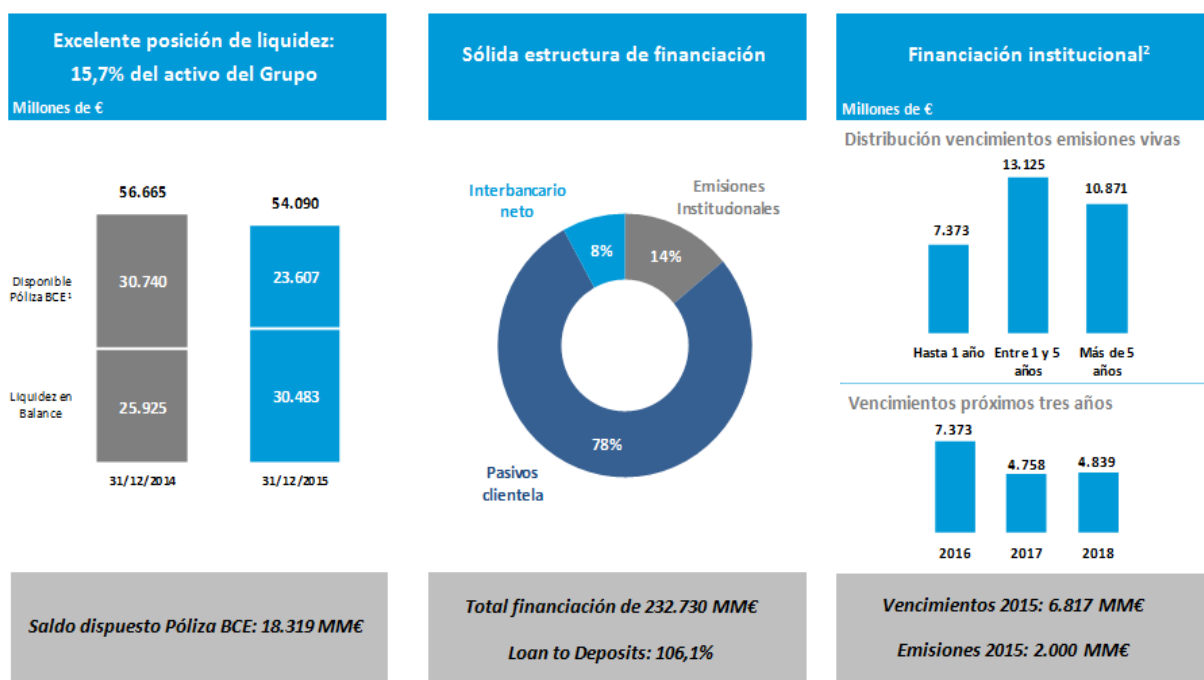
Excelente posición de liquidez: 15,7% del activo del Grupo

Millones de €

56.665

54.090

Disponible Póliza BCE¹

30.740

23.607

Liquidez en Balance

25.925

30.483

31/12/2014

31/12/2015

Sólida estructura de financiación

Interbancario neto

Emisiones Institucionales

8%

14%

78%

Pasivos clientela

Financiación institucional²

Millones de €

Distribución vencimientos emisiones vivas

7.373

13.125

10.871

Hasta 1 año

Entre 1 y 5 años

Más de 5 años

Vencimientos próximos tres años

7.373

4.758

4.839

2016

2017

2018

Saldo dispuesto Póliza BCE: 18.319 MM€

Total financiación de 232.730 MM€

Loan to Deposits: 106,1%

Vencimientos 2015: 6.817 MM€

Emisiones 2015: 2.000 MM€